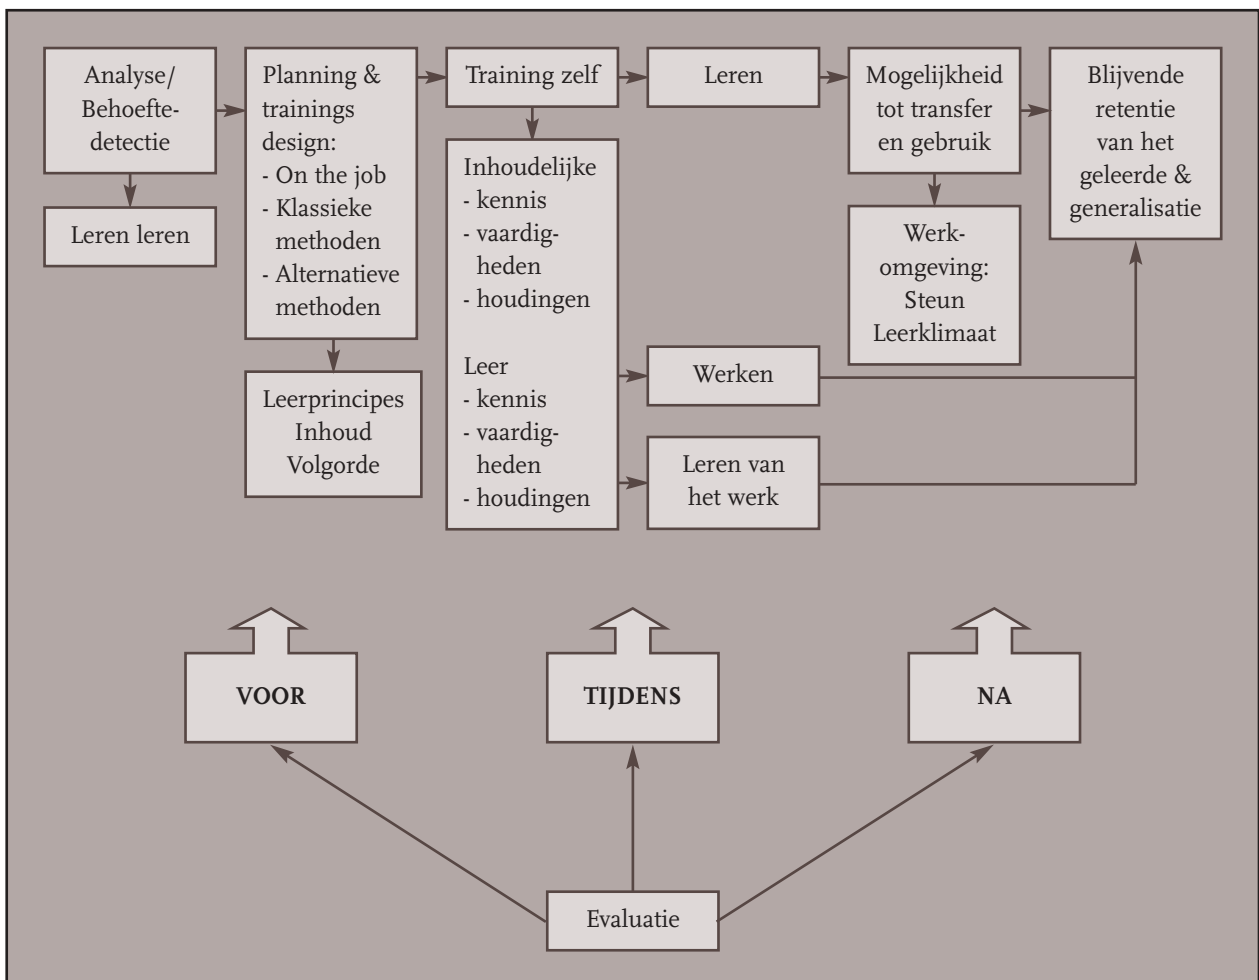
Analyse/ Behoeftedetectie

Leren leren

Planning & trainings design:
- On the job
- Klassieke methoden
- Alternatieve methoden

Leerprincipes
Inhoud
Volgorde

Training zelf

Inhoudelijke
- kennis
- vaardigheden
- houdingen

Leer
- kennis
- vaardigheden
- houdingen

Leren

Mogelijkheid tot transfer en gebruik

Werkomgeving:
Steun
Leerklimaat

Werken

Leren van het werk

Blijvende retentie van het geleerde & generalisatie

VOOR

TIJDENS

NA

Evaluatie